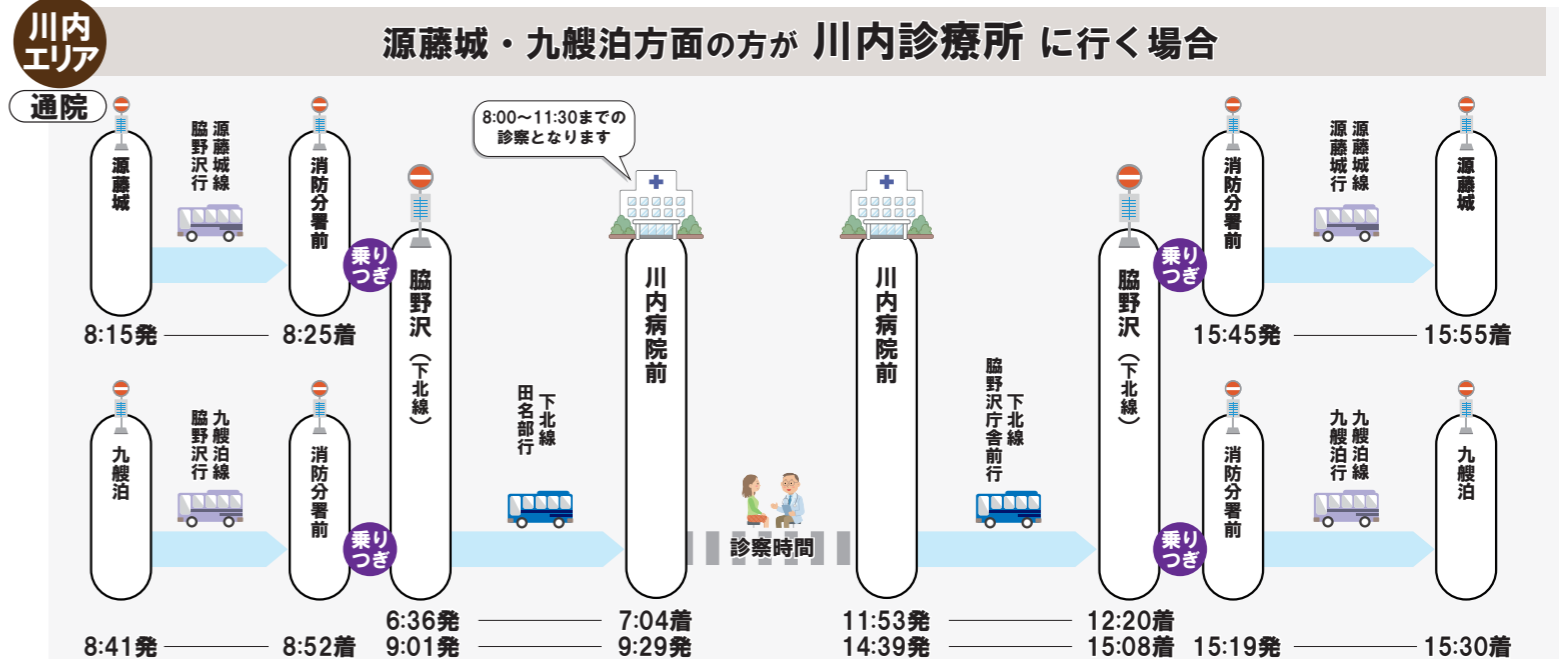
川内エリア

源藤城・九艘泊方面の方が 川内診療所 に行く場合

通院

源藤城

源藤城線 脇野沢行

消防分署前

乗りつぎ

脇野沢（下北線）

8:15発 8:25着

九艘泊

九艘泊線 脇野沢行

消防分署前

乗りつぎ

8:41発 8:52着

8:00～11:30までの診察となります

下北線 田名部行

川内病院前

6:36発 7:04着
9:01発 9:29発

診察時間

川内病院前

下北線 脇野沢庁舎前行

脇野沢（下北線）

11:53発 12:20着
14:39発 15:08着

乗りつぎ

消防分署前

源藤城線 源藤城行

源藤城

15:45発 15:55着

乗りつぎ

消防分署前

九艘泊線 九艘泊行

九艘泊

15:19発 15:30着